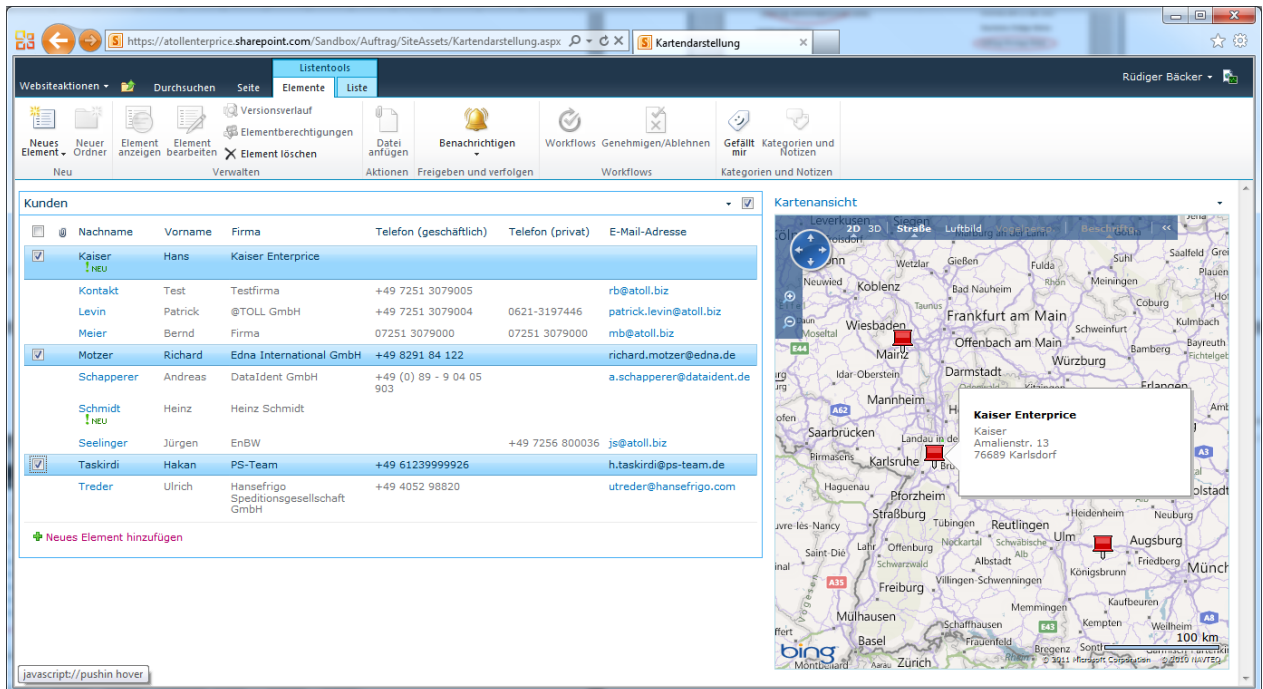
https://atollenterprice.sharepoint.com/Sandbox/Auftrag/SiteAssets/Kartendarstellung.aspx

Kartendarstellung

Listentools

Websiteaktionen Durchsuchen Seite Elemente Liste

Rüdiger Bäcker

Neues Element | Neuer Ordner | Element anzeigen | Element bearbeiten | Versionsverlauf | Elementberechtigungen | Element löschen | Datei anfügen | Benachrichtigen | Workflows | Genehmigen/Ablehnen | Gefällt mir | Kategorien und Notizen

Neu | Verwalten | Aktionen | Freigeben und verfolgen | Workflows | Kategorien und Notizen

Kunden

| | Nachname | Vorname | Firma | Telefon (geschäftlich) | Telefon (privat) | E-Mail-Adresse |
|---|---|---|---|---|---|---|
| ☑ | Kaiser NEU | Hans | Kaiser Enterprice | | | |
| | Kontakt | Test | Testfirma | +49 7251 3079005 | | rb@atoll.biz |
| | Levin | Patrick | @TOLL GmbH | +49 7251 3079004 | 0621-3197446 | patrick.levin@atoll.biz |
| | Meier | Bernd | Firma | 07251 3079000 | 07251 3079000 | mb@atoll.biz |
| ☑ | Motzer | Richard | Edna International GmbH | +49 8291 84 122 | | richard.motzer@edna.de |
| | Schapperer | Andreas | DataIdent GmbH | +49 (0) 89 - 9 04 05 903 | | a.schapperer@dataident.de |
| | Schmidt NEU | Heinz | Heinz Schmidt | | | |
| | Seelinger | Jürgen | EnBW | | +49 7256 800036 | js@atoll.biz |
| ☑ | Taskirdi | Hakan | PS-Team | +49 61239999926 | | h.taskirdi@ps-team.de |
| | Treder | Ulrich | Hansefrigo Speditionsgesellschaft GmbH | +49 4052 98820 | | utreder@hansefrigo.com |

Neues Element hinzufügen

Kartenansicht

2D 3D Straße Luftbild Vogelperspektive Beschriftung

Kaiser Enterprice
Kaiser
Amalienstr. 13
76689 Karlsdorf

Leverkusen Siegen Neuwied Koblenz Wetzlar Gießen Fulda Suhl Saalfeld Plauen Bad Nauheim Meiningen Coburg Wiesbaden Frankfurt am Main Schweinfurt Kulmbach Mainz Offenbach am Main Bamberg Bayreuth Würzburg Idar-Oberstein Darmstadt Erlangen Mannheim Saarbrücken Pirmasens Landau in der Pfalz Karlsruhe Haguenau Pforzheim Straßburg Tübingen Reutlingen Heidenheim Neuburg Ulm Augsburg Friedberg Königsbrunn München Offenburg Albstadt Freiburg Villingen-Schwenningen Memmingen Kaufbeuren Mülhausen Schaffhausen Kempten Weilheim Basel Frauenfeld Bregenz Zürich Saint-Dié Nancy

100 km
bing © 2011 Microsoft Corporation © 2010 NAVTEQ

javascript://pushin hover